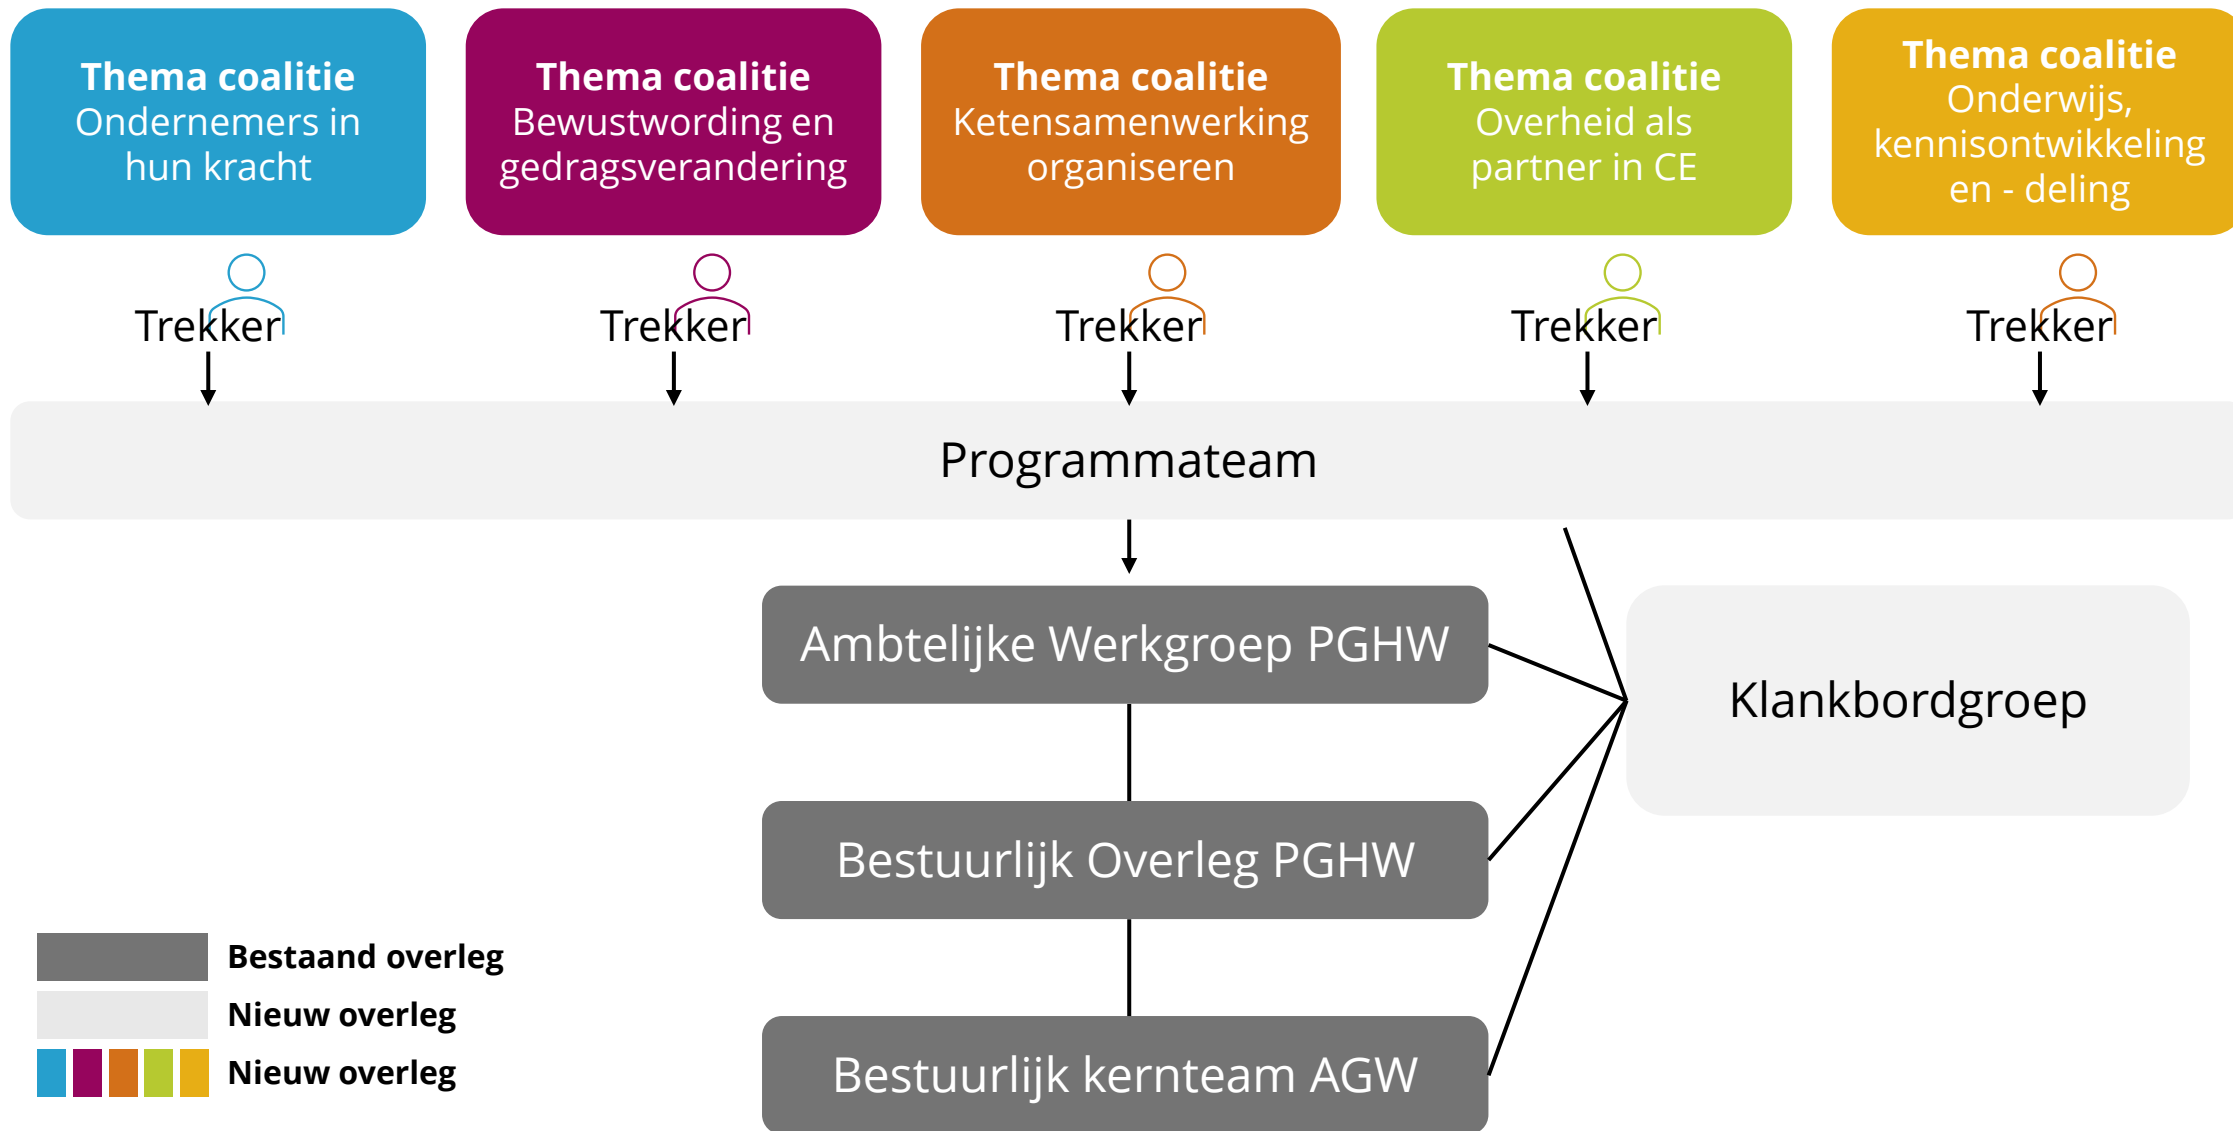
Thema coalitie
Ondernemers in hun kracht

Thema coalitie
Bewustwording en gedragsverandering

Thema coalitie
Ketensamenwerking organiseren

Thema coalitie
Overheid als partner in CE

Thema coalitie
Onderwijs, kennisontwikkeling en - deling

Trekker

Trekker

Trekker

Trekker

Trekker

Programmateam

Ambtelijke Werkgroep PGHW

Klankbordgroep

Bestuurlijk Overleg PGHW

Bestuurlijk kernteam AGW

Bestaand overleg
Nieuw overleg
Nieuw overleg